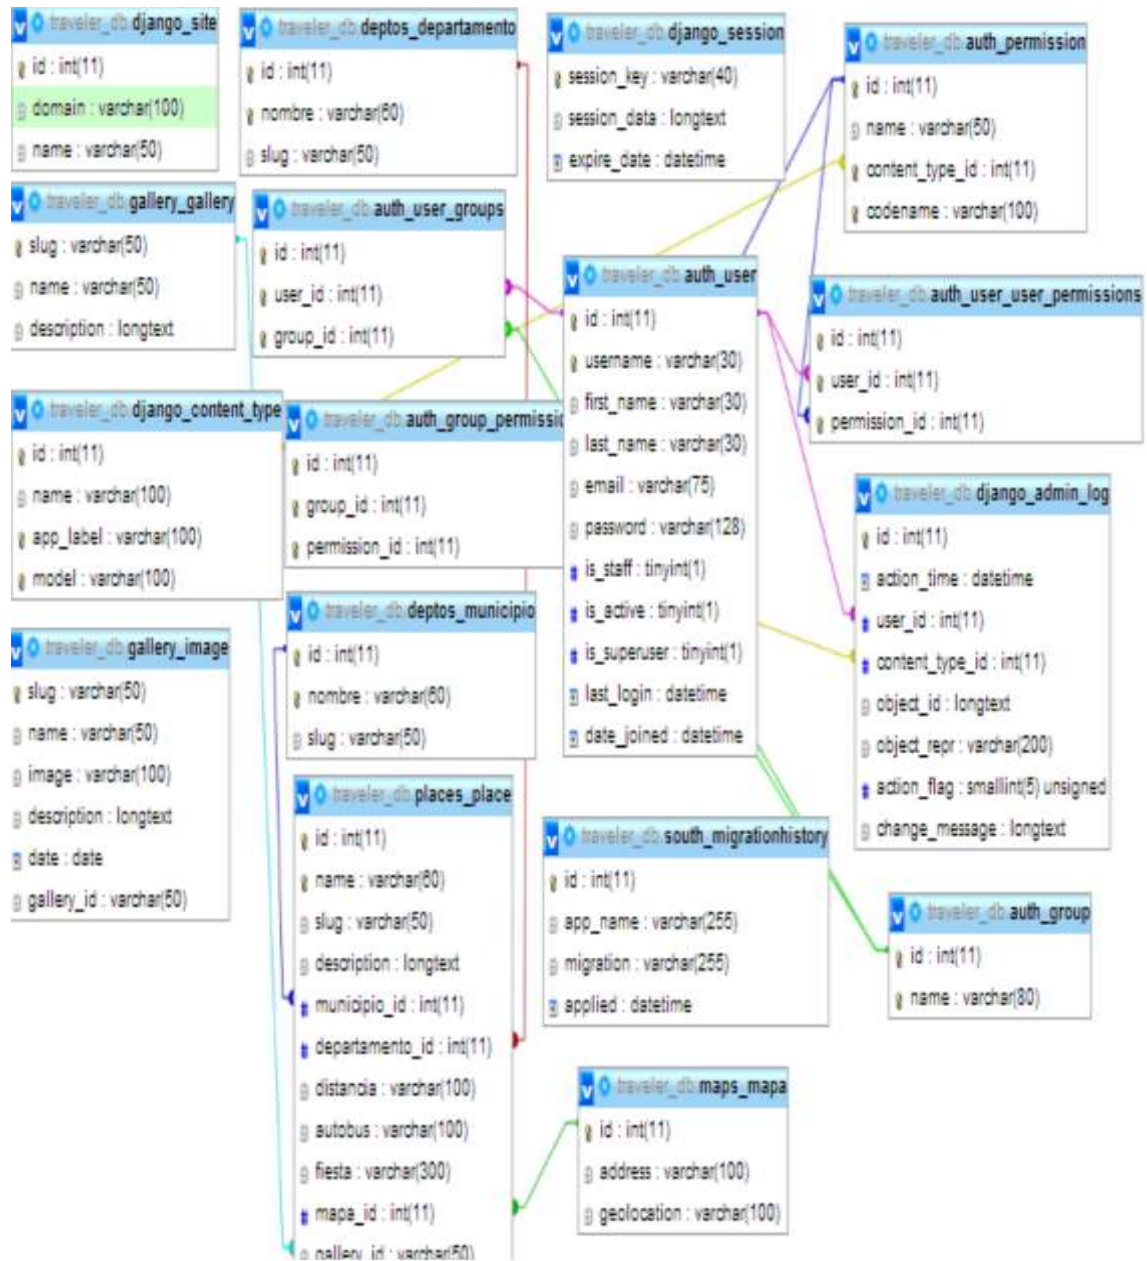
traveler_db django_site
id : int(11)
domain : varchar(100)
name : varchar(50)

traveler_db deptos_departamento
id : int(11)
nombre : varchar(60)
slug : varchar(50)

traveler_db django_session
session_key : varchar(40)
session_data : longtext
expire_date : datetime

traveler_db auth_permission
id : int(11)
name : varchar(50)
content_type_id : int(11)
codename : varchar(100)

traveler_db gallery_gallery
slug : varchar(50)
name : varchar(50)
description : longtext

traveler_db auth_user_groups
id : int(11)
user_id : int(11)
group_id : int(11)

traveler_db auth_user
id : int(11)
username : varchar(30)
first_name : varchar(30)
last_name : varchar(30)
email : varchar(75)
password : varchar(128)
is_staff : tinyint(1)
is_active : tinyint(1)
is_superuser : tinyint(1)
last_login : datetime
date_joined : datetime

traveler_db auth_user_user_permissions
id : int(11)
user_id : int(11)
permission_id : int(11)

traveler_db django_content_type
id : int(11)
name : varchar(100)
app_label : varchar(100)
model : varchar(100)

traveler_db auth_group_permissio
id : int(11)
group_id : int(11)
permission_id : int(11)

traveler_db django_admin_log
id : int(11)
action_time : datetime
user_id : int(11)
content_type_id : int(11)
object_id : longtext
object_repr : varchar(200)
action_flag : smallint(5) unsigned
change_message : longtext

traveler_db gallery_image
slug : varchar(50)
name : varchar(50)
image : varchar(100)
description : longtext
date : date
gallery_id : varchar(50)

traveler_db deptos_municipio
id : int(11)
nombre : varchar(60)
slug : varchar(50)

traveler_db places_place
id : int(11)
name : varchar(60)
slug : varchar(50)
description : longtext
municipio_id : int(11)
departamento_id : int(11)
distancia : varchar(100)
autobus : varchar(100)
fiesta : varchar(300)
mapa_id : int(11)
gallery_id : varchar(50)

traveler_db south_migrationhistory
id : int(11)
app_name : varchar(255)
migration : varchar(255)
applied : datetime

traveler_db auth_group
id : int(11)
name : varchar(80)

traveler_db maps_mapa
id : int(11)
address : varchar(100)
geolocation : varchar(100)